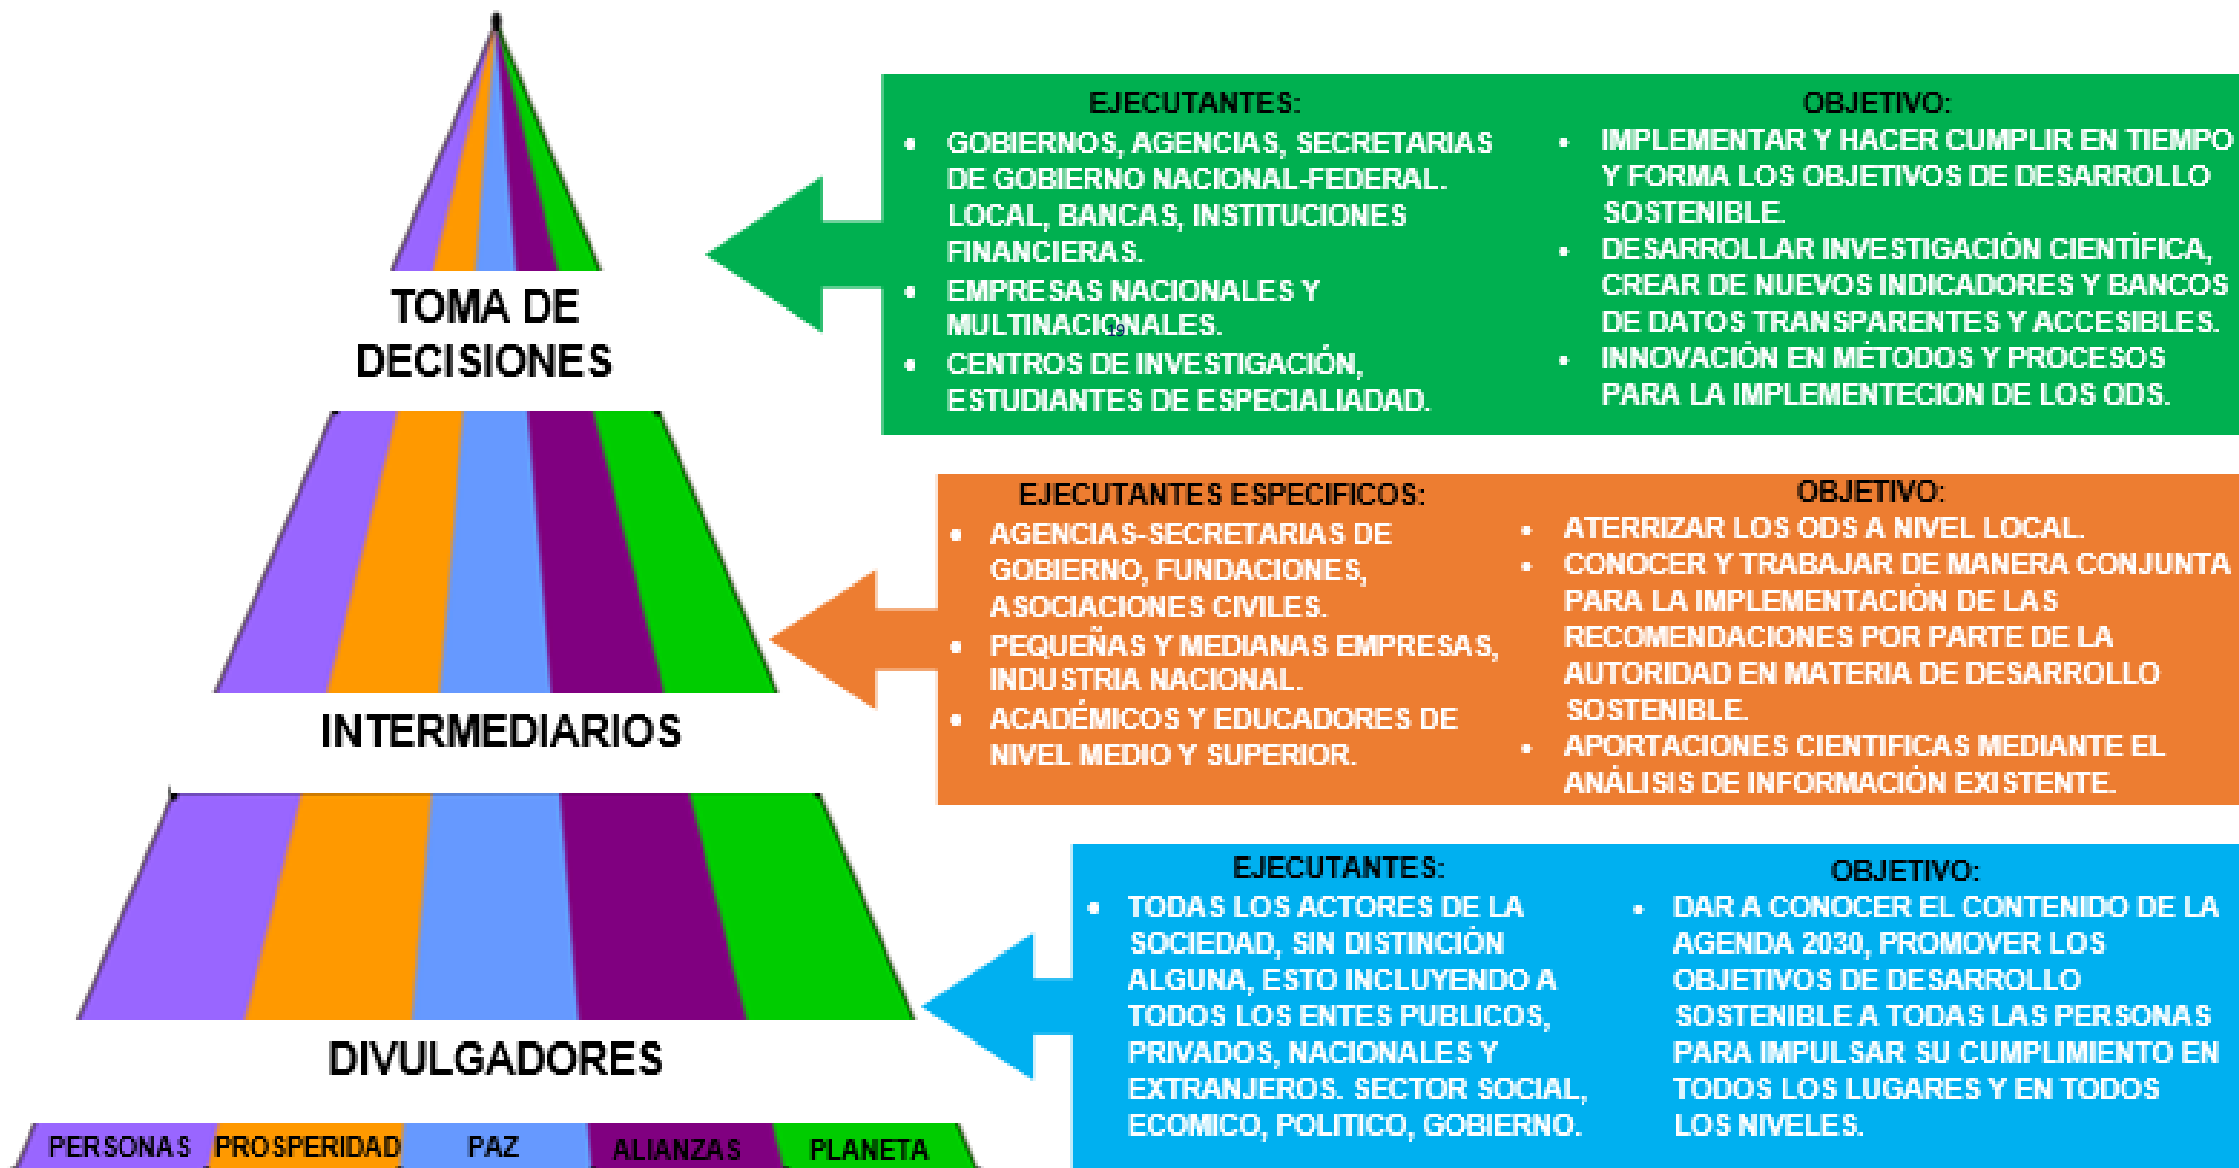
TOMA DE DECISIONES

EJECUTANTES:
- GOBIERNOS, AGENCIAS, SECRETARIAS DE GOBIERNO NACIONAL-FEDERAL. LOCAL, BANCAS, INSTITUCIONES FINANCIERAS.
- EMPRESAS NACIONALES Y MULTINACIONALES.
- CENTROS DE INVESTIGACIÓN, ESTUDIANTES DE ESPECIALIADAD.

OBJETIVO:
- IMPLEMENTAR Y HACER CUMPLIR EN TIEMPO Y FORMA LOS OBJETIVOS DE DESARROLLO SOSTENIBLE.
- DESARROLLAR INVESTIGACIÓN CIENTÍFICA, CREAR DE NUEVOS INDICADORES Y BANCOS DE DATOS TRANSPARENTES Y ACCESIBLES.
- INNOVACIÓN EN MÉTODOS Y PROCESOS PARA LA IMPLEMENTECION DE LOS ODS.

INTERMEDIARIOS

EJECUTANTES ESPECIFICOS:
- AGENCIAS-SECRETARIAS DE GOBIERNO, FUNDACIONES, ASOCIACIONES CIVILES.
- PEQUEÑAS Y MEDIANAS EMPRESAS, INDUSTRIA NACIONAL.
- ACADÉMICOS Y EDUCADORES DE NIVEL MEDIO Y SUPERIOR.

OBJETIVO:
- ATERRIZAR LOS ODS A NIVEL LOCAL.
- CONOCER Y TRABAJAR DE MANERA CONJUNTA PARA LA IMPLEMENTACIÓN DE LAS RECOMENDACIONES POR PARTE DE LA AUTORIDAD EN MATERIA DE DESARROLLO SOSTENIBLE.
- APORTACIONES CIENTIFICAS MEDIANTE EL ANÁLISIS DE INFORMACIÓN EXISTENTE.

DIVULGADORES

EJECUTANTES:
- TODAS LOS ACTORES DE LA SOCIEDAD, SIN DISTINCIÓN ALGUNA, ESTO INCLUYENDO A TODOS LOS ENTES PUBLICOS, PRIVADOS, NACIONALES Y EXTRANJEROS. SECTOR SOCIAL, ECOMICO, POLITICO, GOBIERNO.

OBJETIVO:
- DAR A CONOCER EL CONTENIDO DE LA AGENDA 2030, PROMOVER LOS OBJETIVOS DE DESARROLLO SOSTENIBLE A TODAS LAS PERSONAS PARA IMPULSAR SU CUMPLIMIENTO EN TODOS LOS LUGARES Y EN TODOS LOS NIVELES.

PERSONAS | PROSPERIDAD | PAZ | ALIANZAS | PLANETA